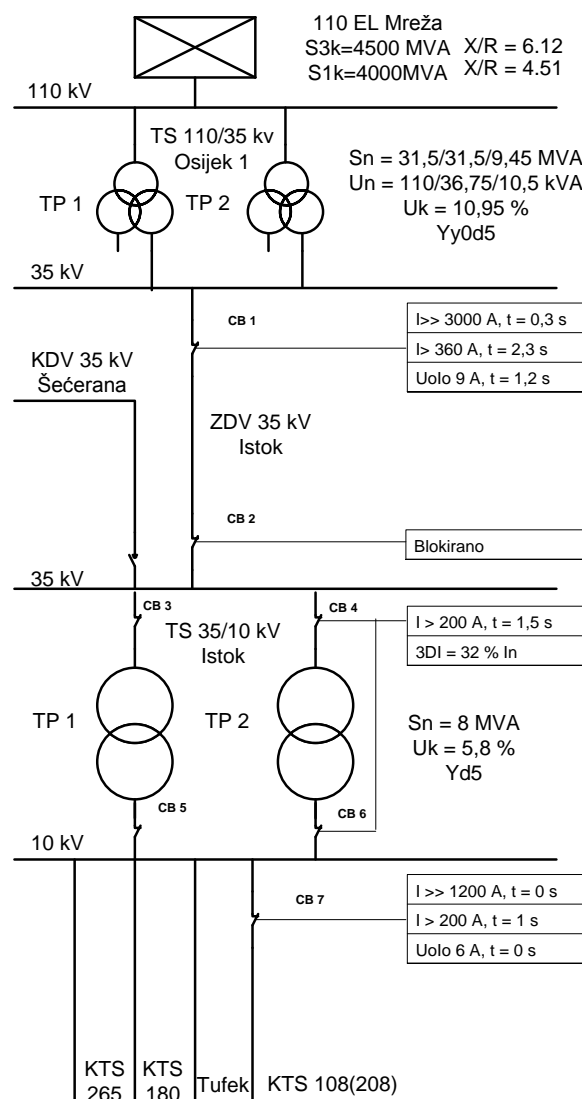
110 EL Mreža
S3k=4500 MVA X/R = 6.12
S1k=4000MVA X/R = 4.51

110 kV

TS 110/35 kv
Osijek 1

TP 1

TP 2

Sn = 31,5/31,5/9,45 MVA
Un = 110/36,75/10,5 kVA
Uk = 10,95 %
Yy0d5

35 kV

CB 1

I>> 3000 A, t = 0,3 s
I> 360 A, t = 2,3 s
Uolo 9 A, t = 1,2 s

KDV 35 kV
Šećerana

ZDV 35 kV
Istok

CB 2

Blokirano

35 kV

CB 3

CB 4

I > 200 A, t = 1,5 s
3DI = 32 % In

TS 35/10 kV
Istok

TP 1

TP 2

Sn = 8 MVA
Uk = 5,8 %
Yd5

CB 5

CB 6

10 kV

CB 7

I >> 1200 A, t = 0 s
I > 200 A, t = 1 s
Uolo 6 A, t = 0 s

KTS 265

KTS 180

Tufek

KTS 108(208)